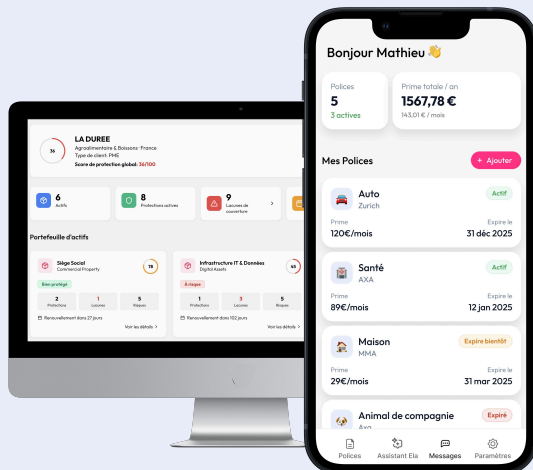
36
LA DUREE
Agroalimentaire & Boissons · France
Type de client: PME
Score de protection global: 36/100

6
Actifs

8
Protections actives

9
Lacunes de couverture

Portefeuille d'actifs

Siège Social
Commercial Property
78
Bien protégé
2
Protections
1
Lacunes
5
Risques
Renouvellement dans 27 jours
Voir les détails

Infrastructure IT & Données
Digital Assets
45
À risque
1
Protections
3
Lacunes
5
Risques
Renouvellement dans 102 jours
Voir les détails

Bonjour Mathieu 👋

Polices
5
3 actives

Prime totale / an
1567,78 €
143,01 € / mois

Mes Polices
+ Ajouter

Auto
Zurich
Actif
Prime
120€/mois
Expire le
31 déc 2025

Santé
AXA
Actif
Prime
89€/mois
Expire le
12 jan 2025

Maison
MMA
Expire bientôt
Prime
29€/mois
Expire le
31 mar 2025

Animal de compagnie
Axa
Expiré

Polices
Assistant Ela
Messages
Paramètres